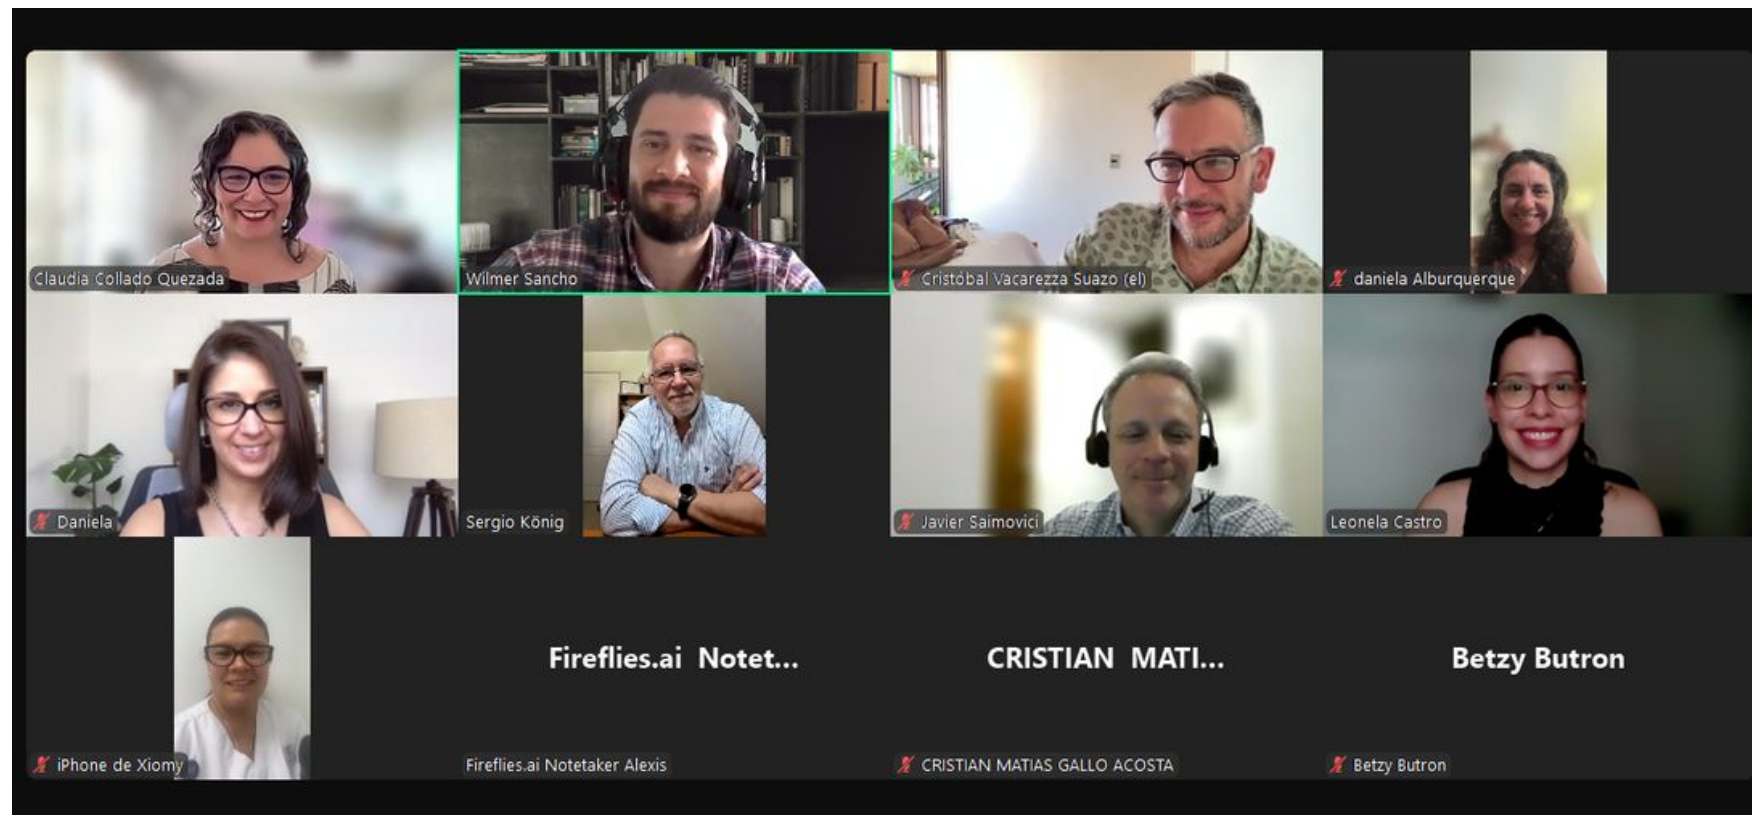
Claudia Collado Quezada

Wilmer Sancho

Cristóbal Vacarezza Suazo (el)

daniela Alburquerque

Daniela

Sergio König

Javier Saimovici

Leonela Castro

iPhone de Xiomy

Fireflies.ai Notet...

Fireflies.ai Notetaker Alexis

CRISTIAN MATI...

CRISTIAN MATIAS GALLO ACOSTA

Betzy Butron

Betzy Butron